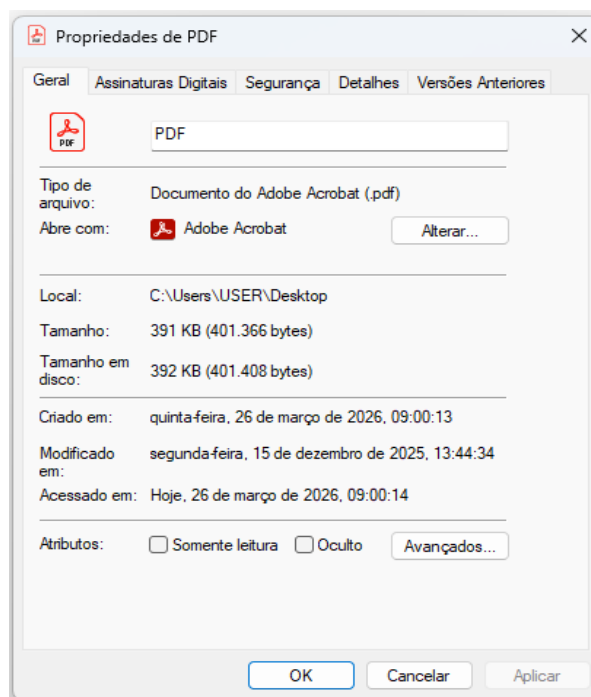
Propriedades de PDF

Geral | Assinaturas Digitais | Segurança | Detalhes | Versões Anteriores

PDF

PDF

Tipo de arquivo: Documento do Adobe Acrobat (.pdf)

Abre com: Adobe Acrobat Alterar...

Local: C:\Users\USER\Desktop

Tamanho: 391 KB (401.366 bytes)

Tamanho em disco: 392 KB (401.408 bytes)

Criado em: quinta-feira, 26 de março de 2026, 09:00:13

Modificado em: segunda-feira, 15 de dezembro de 2025, 13:44:34

Acessado em: Hoje, 26 de março de 2026, 09:00:14

Atributos: Somente leitura Oculto Avançados...

OK Cancelar Aplicar